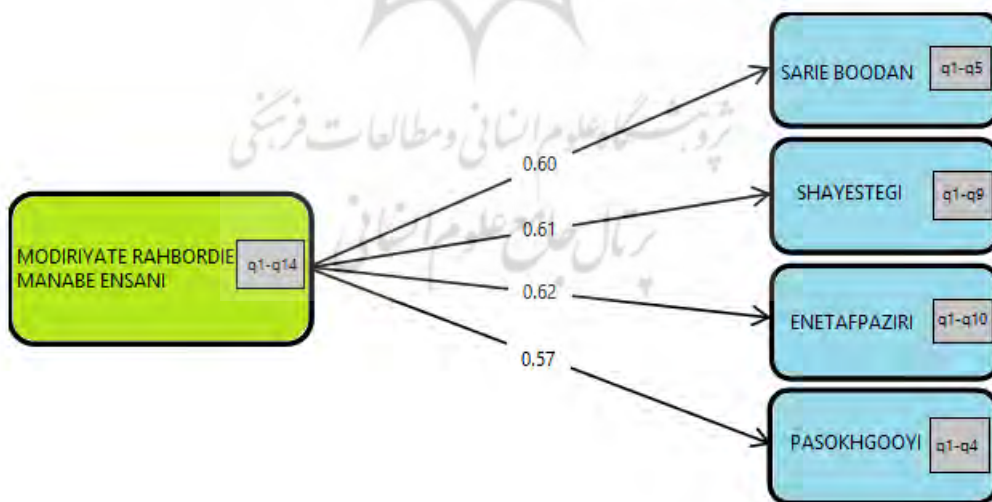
پژوهشگاه علوم انسانی و مطالعات فرهنگی
پرتال جامع علوم انسانی

MODIRIYATE RAHBORDIE MANABE ENSANI
q1-q14

0.60
0.61
0.62
0.57

SARIE BOODAN
q1-q5

SHAYESTEGI
q1-q9

ENETAFPAZIRI
q1-q10

PASOKHGOOYI
q1-q4